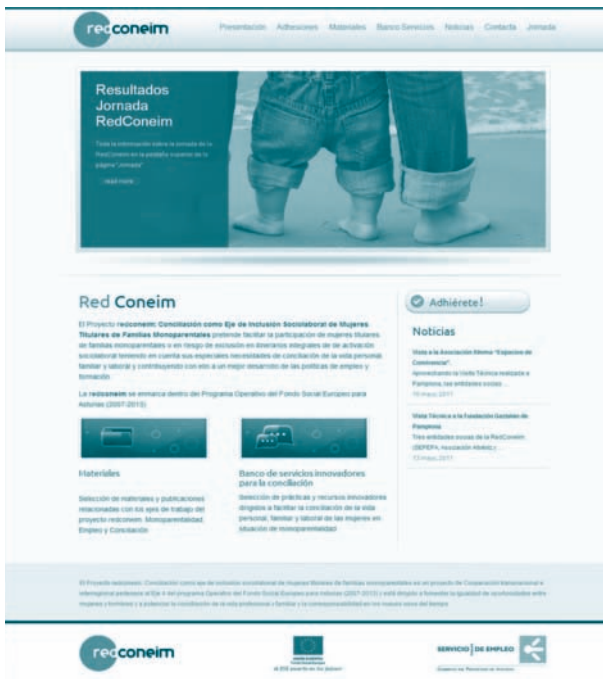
redconeim

Presentación Adhesiones Materiales Banco Servicios Noticias Contacto Jornada

Resultados Jornada RedConeim

Toda la información sobre la jornada de la RedConeim en la pestaña superior de la página "Jornada"

read more

Red Coneim

El Proyecto redconeim: Conciliación como Eje de Inclusión Sociolaboral de Mujeres Titulares de Familias Monoparentales pretende facilitar la participación de mujeres titulares de familias monoparentales o en riesgo de exclusión en itinerarios integrales de de activación sociolaboral teniendo en cuenta sus especiales necesidades de conciliación de la vida personal, familiar y laboral y contribuyendo con ello a un mejor desarrollo de las políticas de empleo y formación.

La redconeim se enmarca dentro del Programa Operativo del Fondo Social Europeo para Asturias (2007-2013)

Materiales

Selección de materiales y publicaciones relacionadas con los ejes de trabajo del proyecto redconeim. Monoparentalidad, Empleo y Conciliación

Banco de servicios innovadores para la conciliación

Selección de prácticas y recursos innovadores dirigidos a facilitar la conciliación de la vida personal, familiar y laboral de las mujeres en situación de monoparentalidad

Adhiérete!

Noticias

Visita a la Asociación Mixma "Espacios de Comercio".
Aprovechando la Visita Técnica realizada a Pamplona, las entidades socias ...
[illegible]

Visita Técnica a la Fundación Gaztelan de Pamplona
Tres entidades socias de la RedConeim (SEPEPA, Asociación Alfalab) ...
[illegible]

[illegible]

redconeim

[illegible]

SERVICIO DE EMPLEO

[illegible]